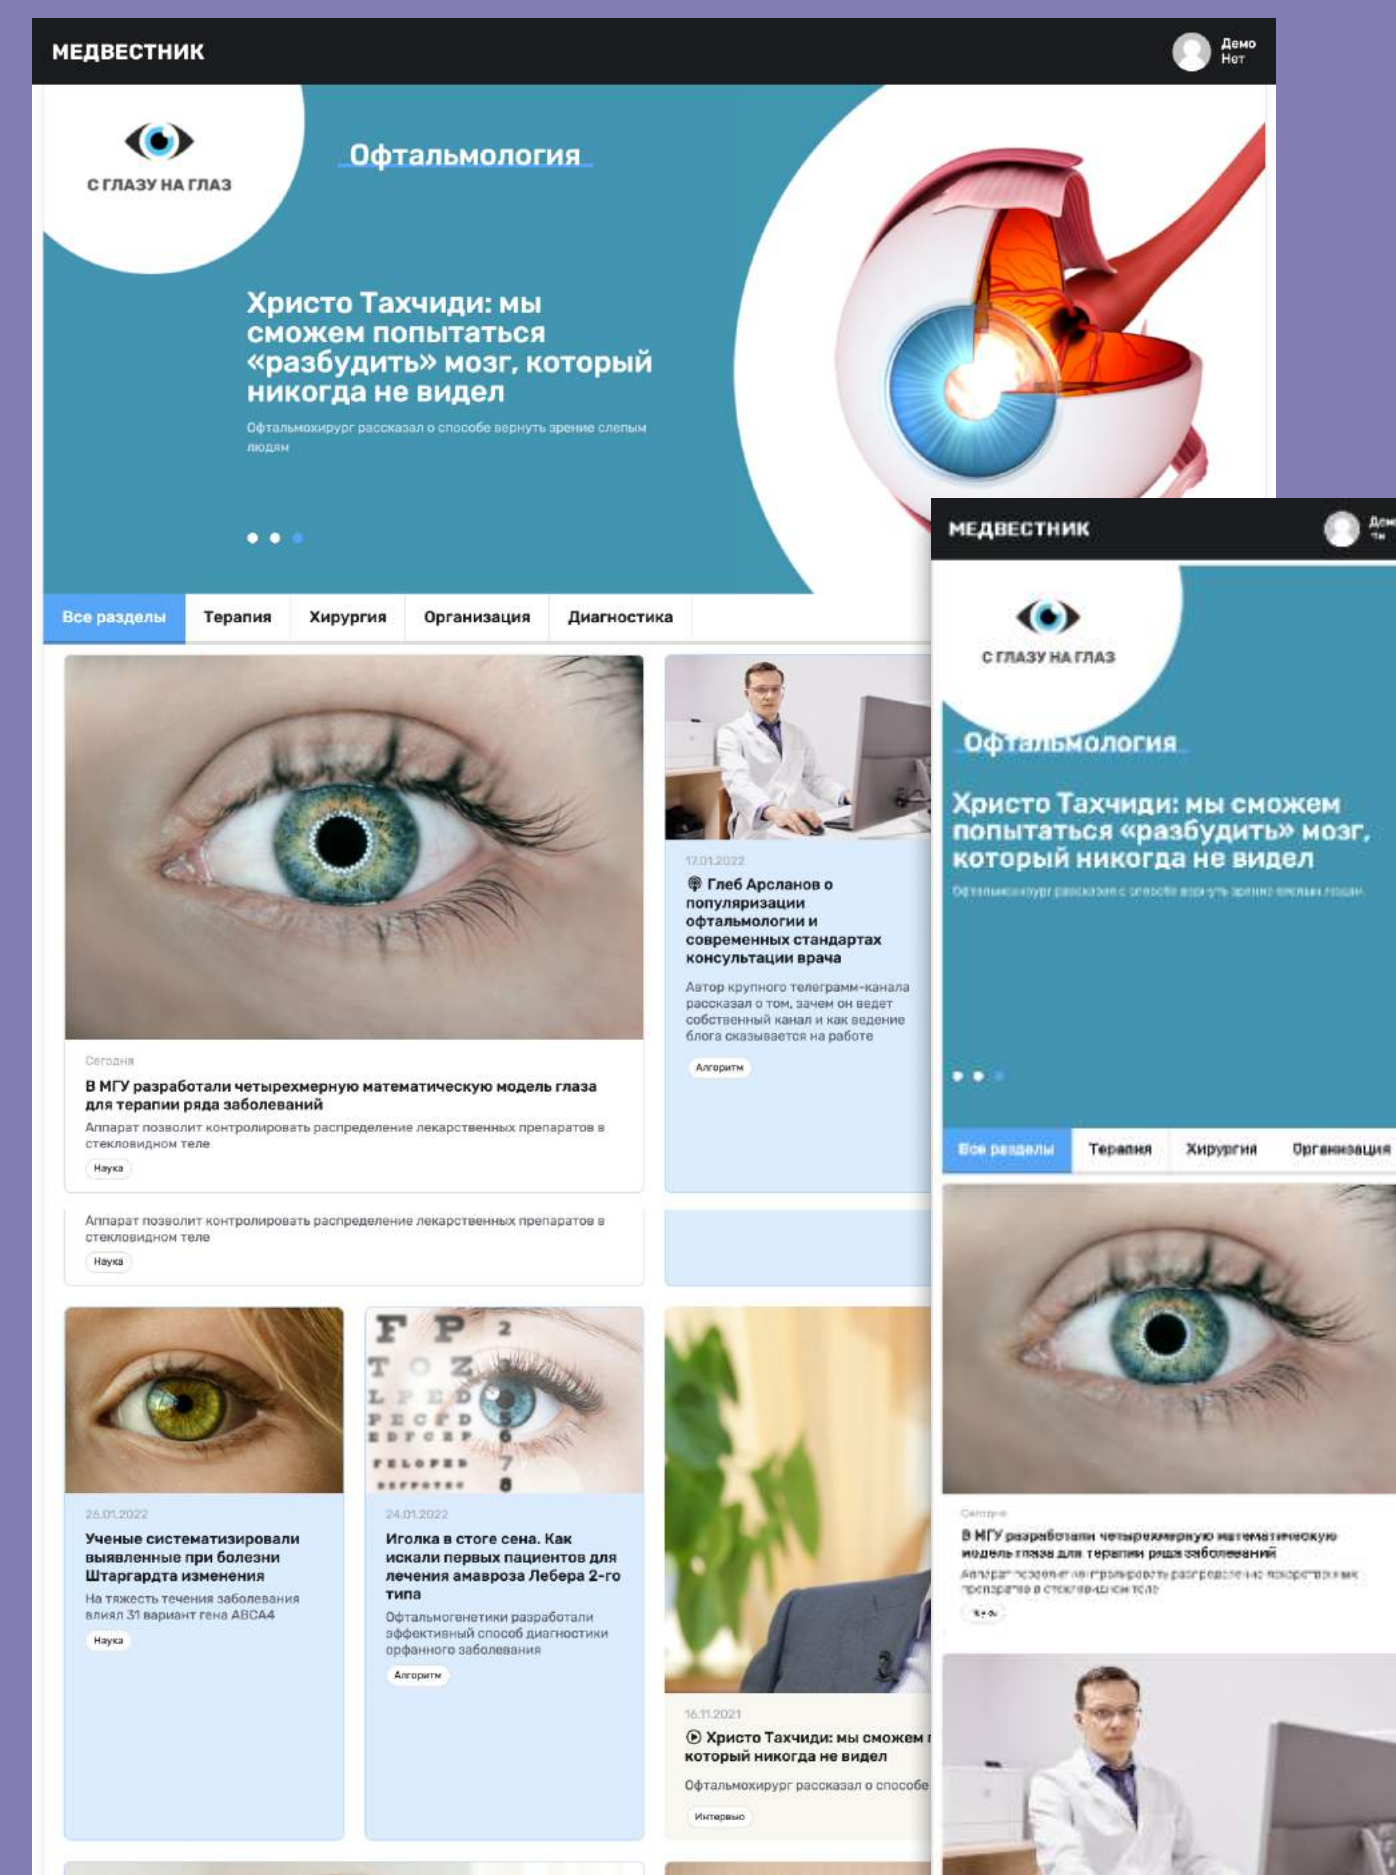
МЕДВЕСТНИК

Демо
Нет

С ГЛАЗУ НА ГЛАЗ

Офтальмология

Христо Тахчиди: мы сможем попытаться «разбудить» мозг, который никогда не видел

Офтальмохирург рассказал о способе вернуть зрение слепым людям

Все разделы | Терапия | Хирургия | Организация | Диагностика

Сегодня

В МГУ разработали четырехмерную математическую модель глаза для терапии ряда заболеваний

Аппарат позволит контролировать распределение лекарственных препаратов в стекловидном теле

Наука

Аппарат позволит контролировать распределение лекарственных препаратов в стекловидном теле

Наука

17.01.2022

Глеб Арсланов о популяризации офтальмологии и современных стандартах консультации врача

Автор крупного телеграмм-канала рассказал о том, зачем он ведет собственный канал и как ведение блога сказывается на работе

Алгоритм

26.01.2022

Ученые систематизировали выявленные при болезни Штаргардта изменения

На тяжесть течения заболевания влиял 31 вариант гена ABCA4

Наука

24.01.2022

Иголка в стоге сена. Как искали первых пациентов для лечения амавроза Лебера 2-го типа

Офтальмогенетики разработали эффективный способ диагностики орфанного заболевания

Алгоритм

16.11.2021

Христо Тахчиди: мы сможем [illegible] который никогда не видел

Офтальмохирург рассказал о способе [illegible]

Интервью

МЕДВЕСТНИК

Демо

С ГЛАЗУ НА ГЛАЗ

Офтальмология

Христо Тахчиди: мы сможем попытаться «разбудить» мозг, который никогда не видел

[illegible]

Все разделы | Терапия | Хирургия | Организация

Сегодня

В МГУ разработали четырехмерную математическую модель глаза для терапии ряда заболеваний

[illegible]

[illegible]